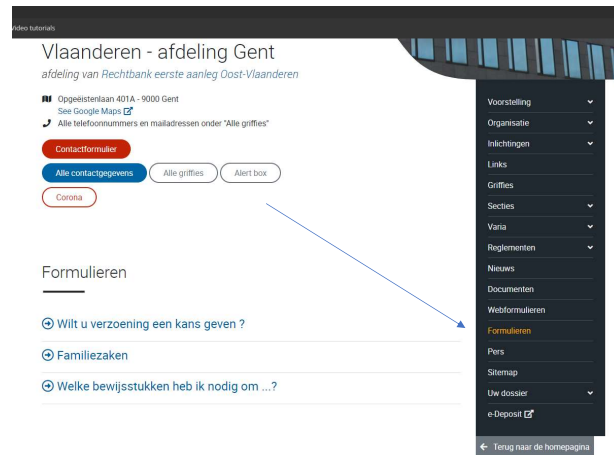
ideo tutorials

Vlaanderen - afdeling Gent

afdeling van Rechtbank eerste aanleg Oost-Vlaanderen

Opgeëistenlaan 401A - 9000 Gent
See Google Maps
Alle telefoonnummers en mailadressen onder "Alle griffies"

Contactformulier

Alle contactgegevens
Alle griffies
Alert box

Corona

Formulieren

Wilt u verzoening een kans geven ?

Familiezaken

Welke bewijsstukken heb ik nodig om ...?

Voorstelling
Organisatie
Inlichtingen
Links
Griffies
Secties
Varia
Reglementen
Nieuws
Documenten
Webformulieren
Formulieren
Pers
Sitemap
Uw dossier
e-Deposit

Terug naar de homepagina